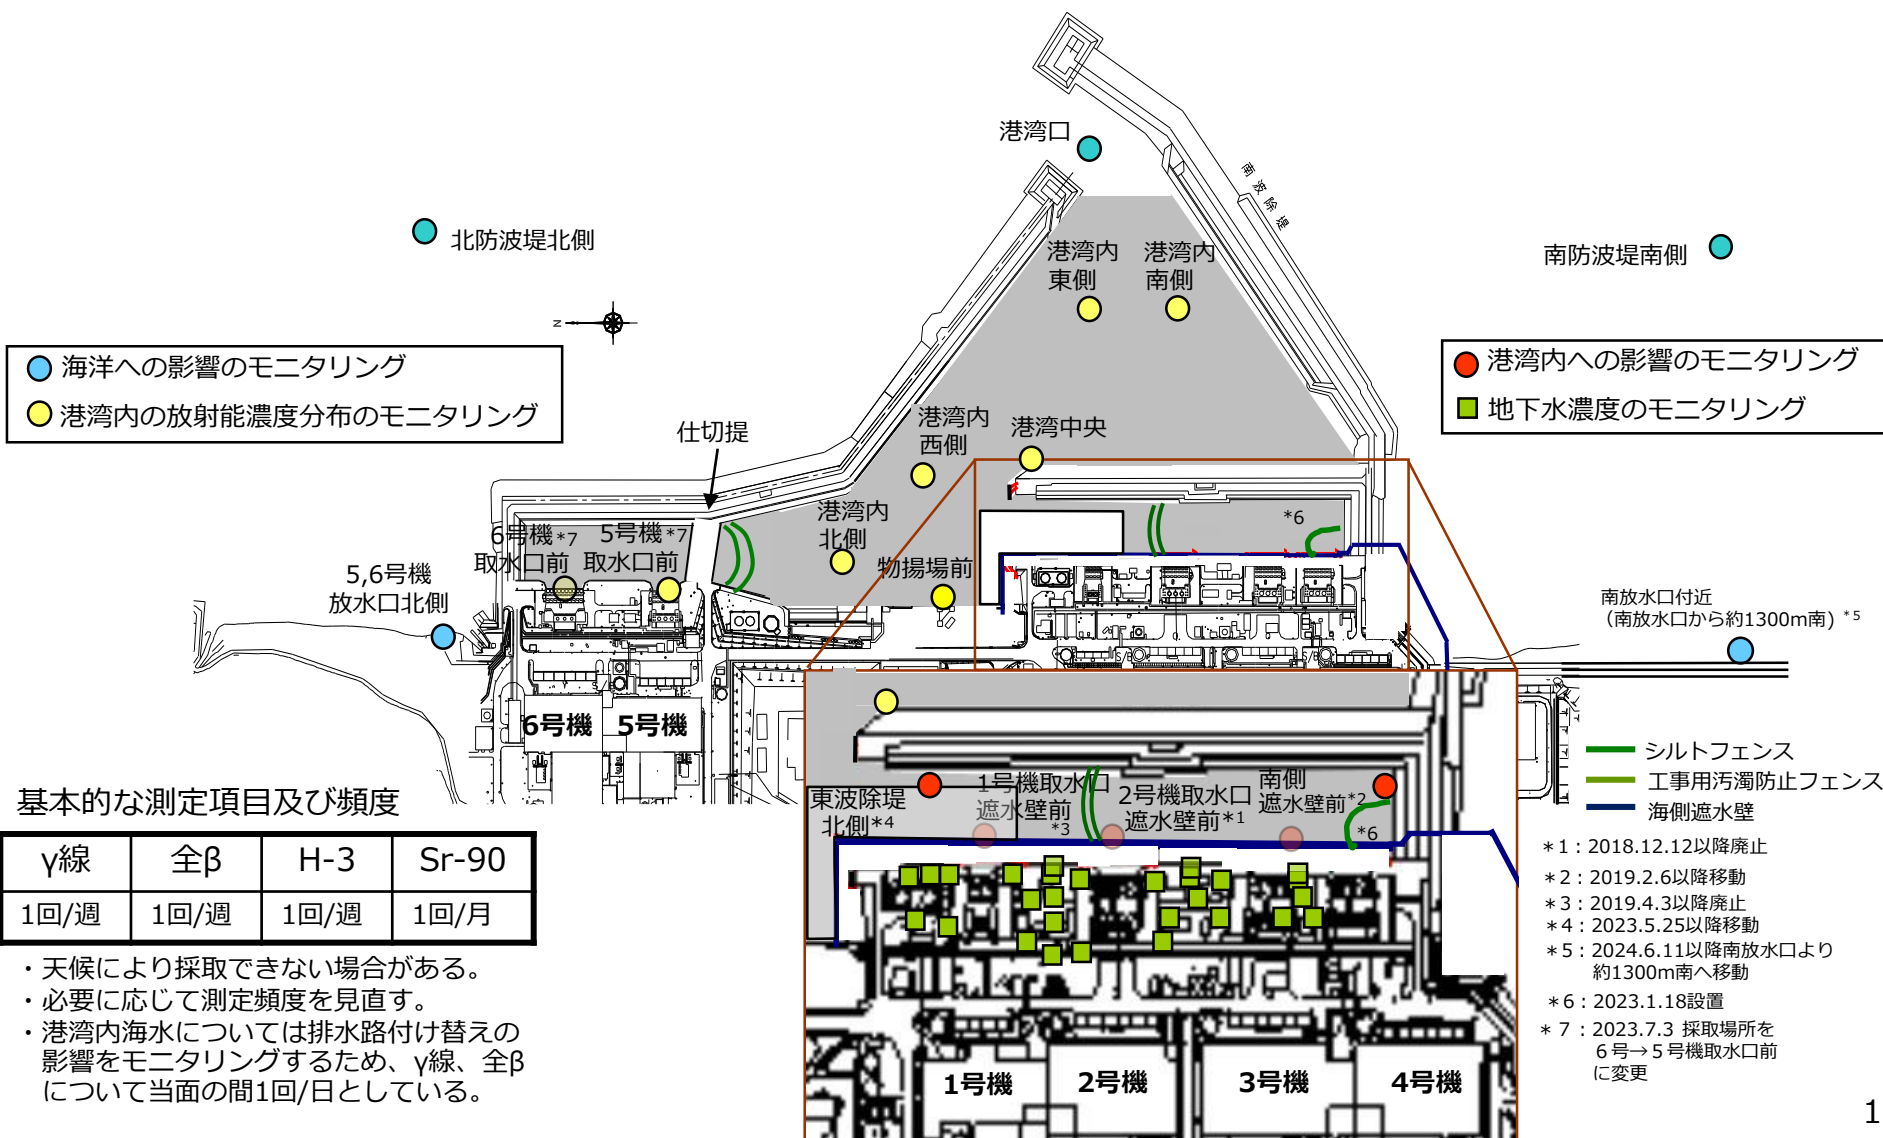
港湾口

南防波堤

北防波堤北側

南防波堤南側

港湾内東側

港湾内南側

N

海洋への影響のモニタリング
港湾内の放射能濃度分布のモニタリング

港湾内への影響のモニタリング
地下水濃度のモニタリング

仕切堤

港湾内西側

港湾中央

港湾内北側

物揚場前

6号機$^{*7}$ 取水口前

5号機$^{*7}$ 取水口前

5,6号機 放水口北側

*6

南放水口付近（南放水口から約1300m南）$^{*5}$

6号機

5号機

シルトフェンス
工事用汚濁防止フェンス
海側遮水壁

基本的な測定項目及び頻度

| γ線 | 全β | H-3 | Sr-90 |
|---|---|---|---|
| 1回/週 | 1回/週 | 1回/週 | 1回/月 |

・天候により採取できない場合がある。
・必要に応じて測定頻度を見直す。
・港湾内海水については排水路付け替えの影響をモニタリングするため、γ線、全βについて当面の間1回/日としている。

東波除堤北側$^{*4}$

1号機取水口遮水壁前$^{*3}$

2号機取水口遮水壁前$^{*1}$

南側遮水壁前$^{*2}$

*6

1号機

2号機

3号機

4号機

＊1：2018.12.12以降廃止
＊2：2019.2.6以降移動
＊3：2019.4.3以降廃止
＊4：2023.5.25以降移動
＊5：2024.6.11以降南放水口より約1300m南へ移動
＊6：2023.1.18設置
＊７：2023.7.3 採取場所を６号→５号機取水口前に変更

1